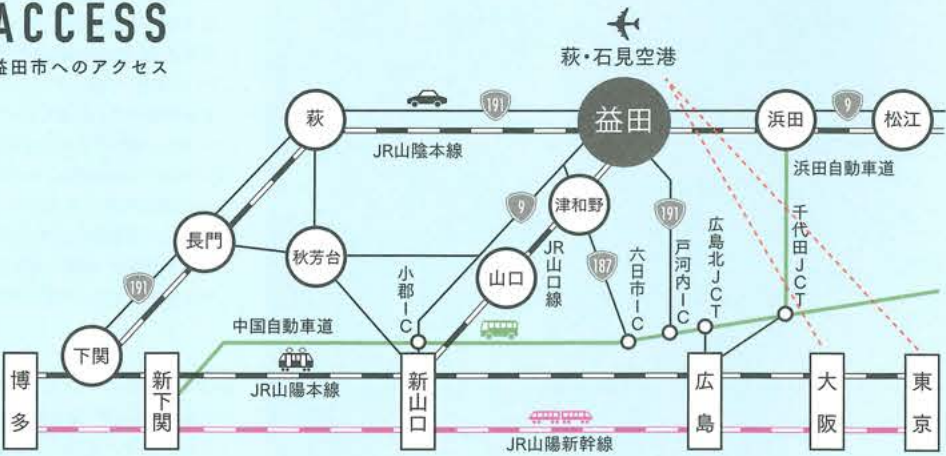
ACCESS
益田市へのアクセス

萩・石見空港

萩
191
益田
浜田
9
松江
JR山陰本線
浜田自動車道
9
津和野
191
長門
秋芳台
JR山口線
広島北JCT
千代田JCT
191
山口
187
六日市IC
戸河内IC
小郡IC
中国自動車道
下関
博多
新下関
新山口
広島
大阪
東京
JR山陽本線
JR山陽新幹線